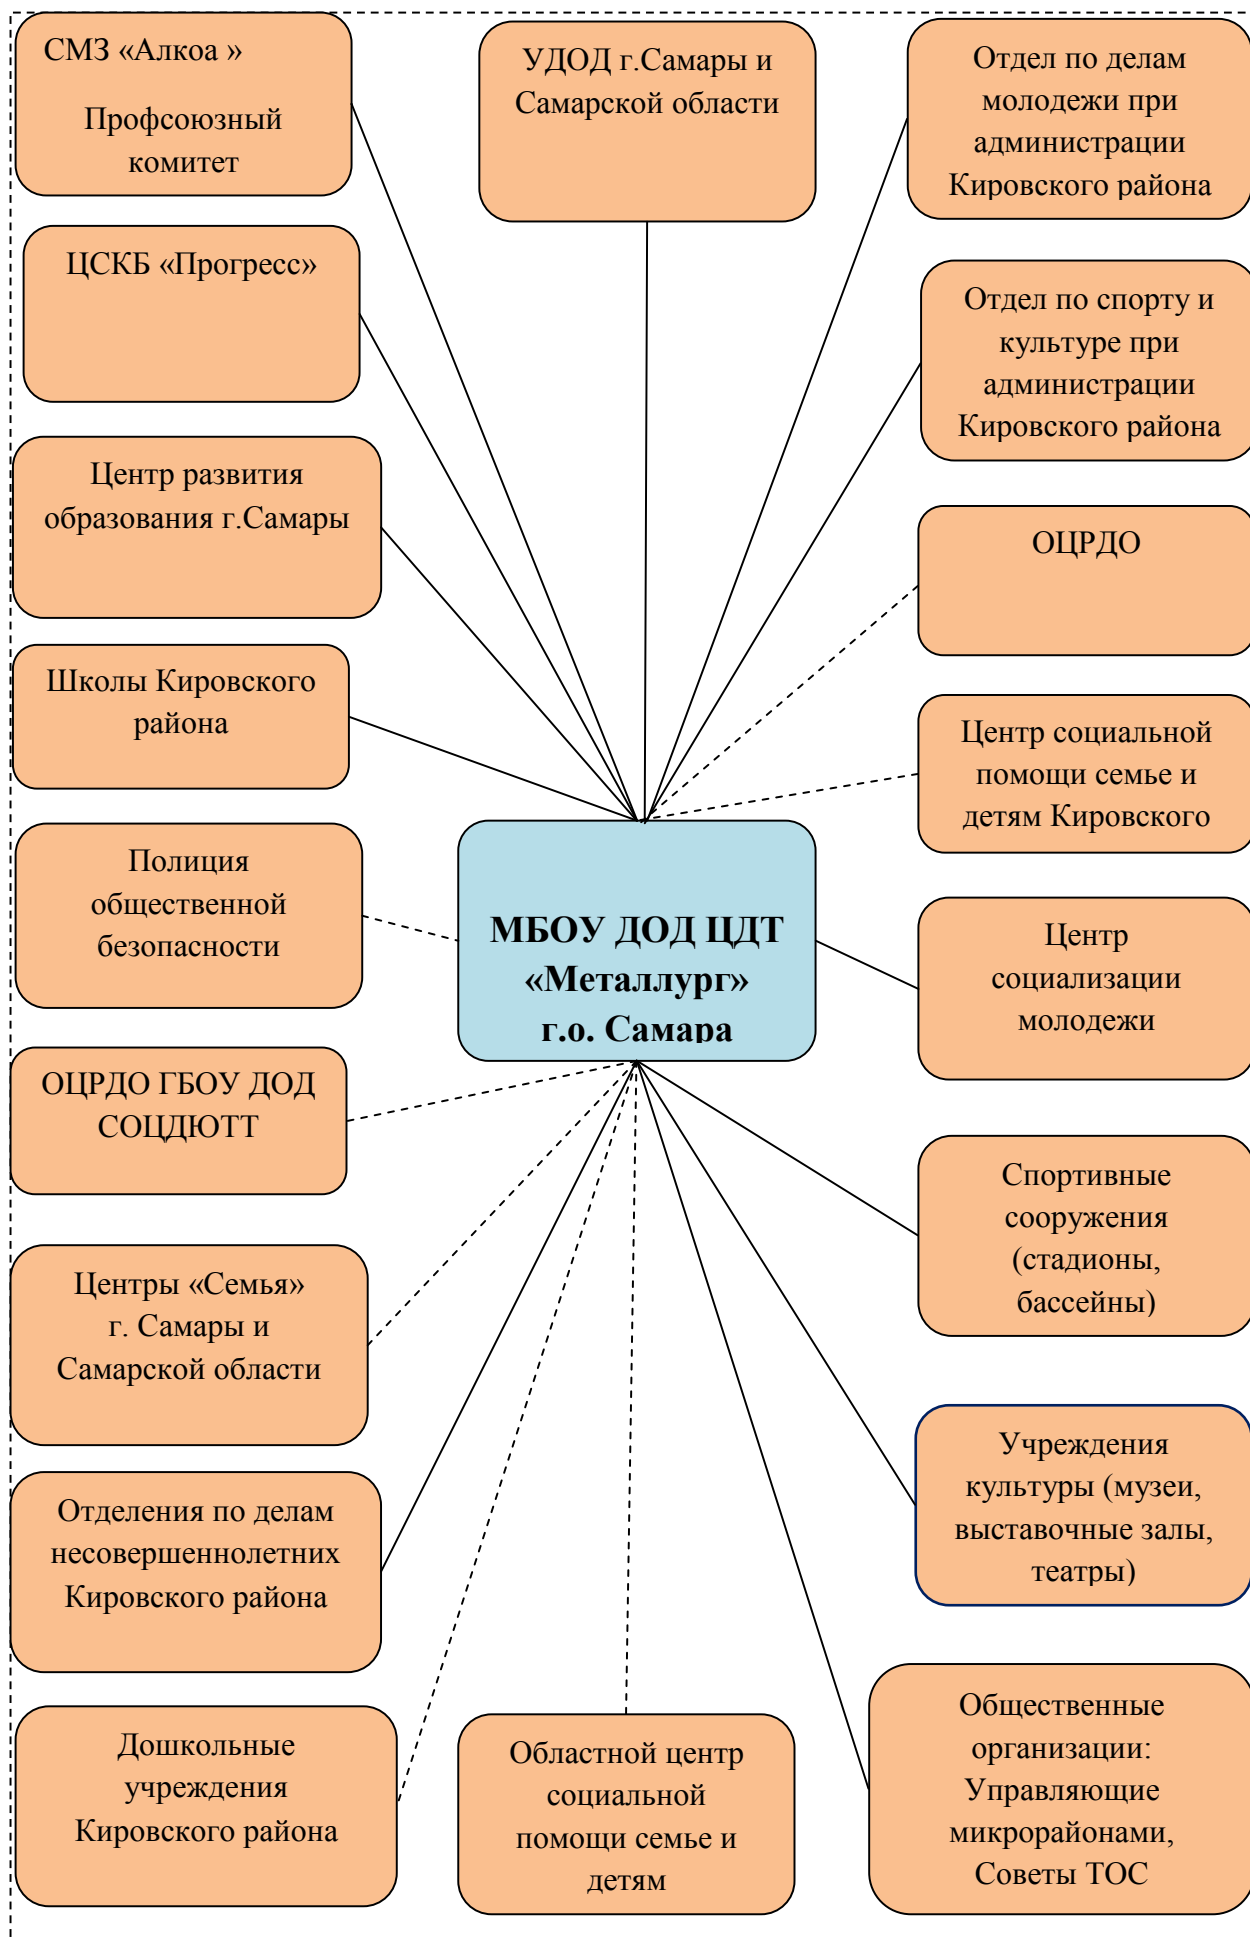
СМЗ «Алкоа »

Профсоюзный комитет

УДОД г.Самары и Самарской области

Отдел по делам молодежи при администрации Кировского района

ЦСКБ «Прогресс»

Отдел по спорту и культуре при администрации Кировского района

Центр развития образования г.Самары

ОЦРДО

Школы Кировского района

Центр социальной помощи семье и детям Кировского

Полиция общественной безопасности

МБОУ ДОД ЦДТ «Металлург» г.о. Самара

Центр социализации молодежи

ОЦРДО ГБОУ ДОД СОЦДЮТТ

Спортивные сооружения (стадионы, бассейны)

Центры «Семья» г. Самары и Самарской области

Учреждения культуры (музеи, выставочные залы, театры)

Отделения по делам несовершеннолетних Кировского района

Дошкольные учреждения Кировского района

Областной центр социальной помощи семье и детям

Общественные организации: Управляющие микрорайонами, Советы ТОС